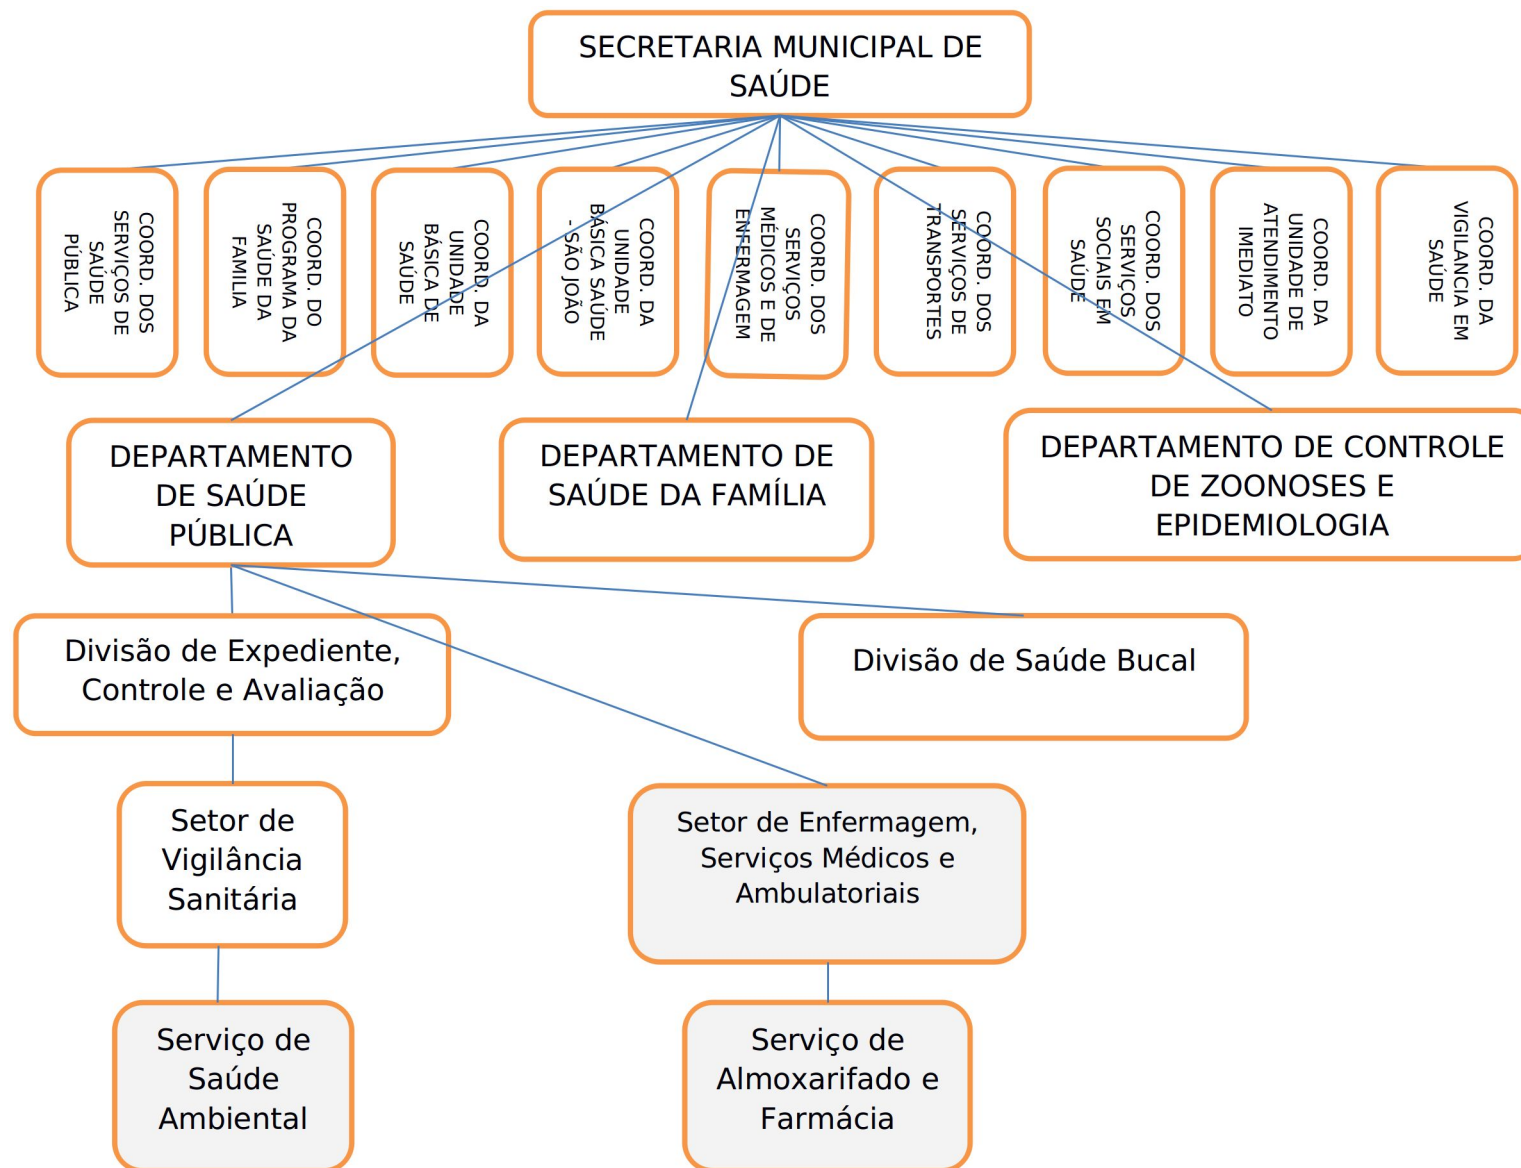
SECRETARIA MUNICIPAL DE SAÚDE

COORD. DOS SERVIÇOS DE SAÚDE PÚBLICA

COORD. DO PROGRAMA DA SAÚDE DA FAMILIA

COORD. DA UNIDADE BÁSICA DE SAÚDE

COORD. DA UNIDADE BÁSICA SAÚDE - SÃO JOÃO

COORD. DOS SERVIÇOS MÉDICOS E DE ENFERMAGEM

COORD. DOS SERVIÇOS DE TRANSPORTES

COORD. DOS SERVIÇOS SOCIAIS EM SAÚDE

COORD. DA UNIDADE DE ATENDIMENTO IMEDIATO

COORD. DA VIGILANCIA EM SAÚDE

DEPARTAMENTO DE SAÚDE PÚBLICA

DEPARTAMENTO DE SAÚDE DA FAMÍLIA

DEPARTAMENTO DE CONTROLE DE ZOONOSES E EPIDEMIOLOGIA

Divisão de Expediente, Controle e Avaliação

Divisão de Saúde Bucal

Setor de Vigilância Sanitária

Setor de Enfermagem, Serviços Médicos e Ambulatoriais

Serviço de Saúde Ambiental

Serviço de Almoxarifado e Farmácia